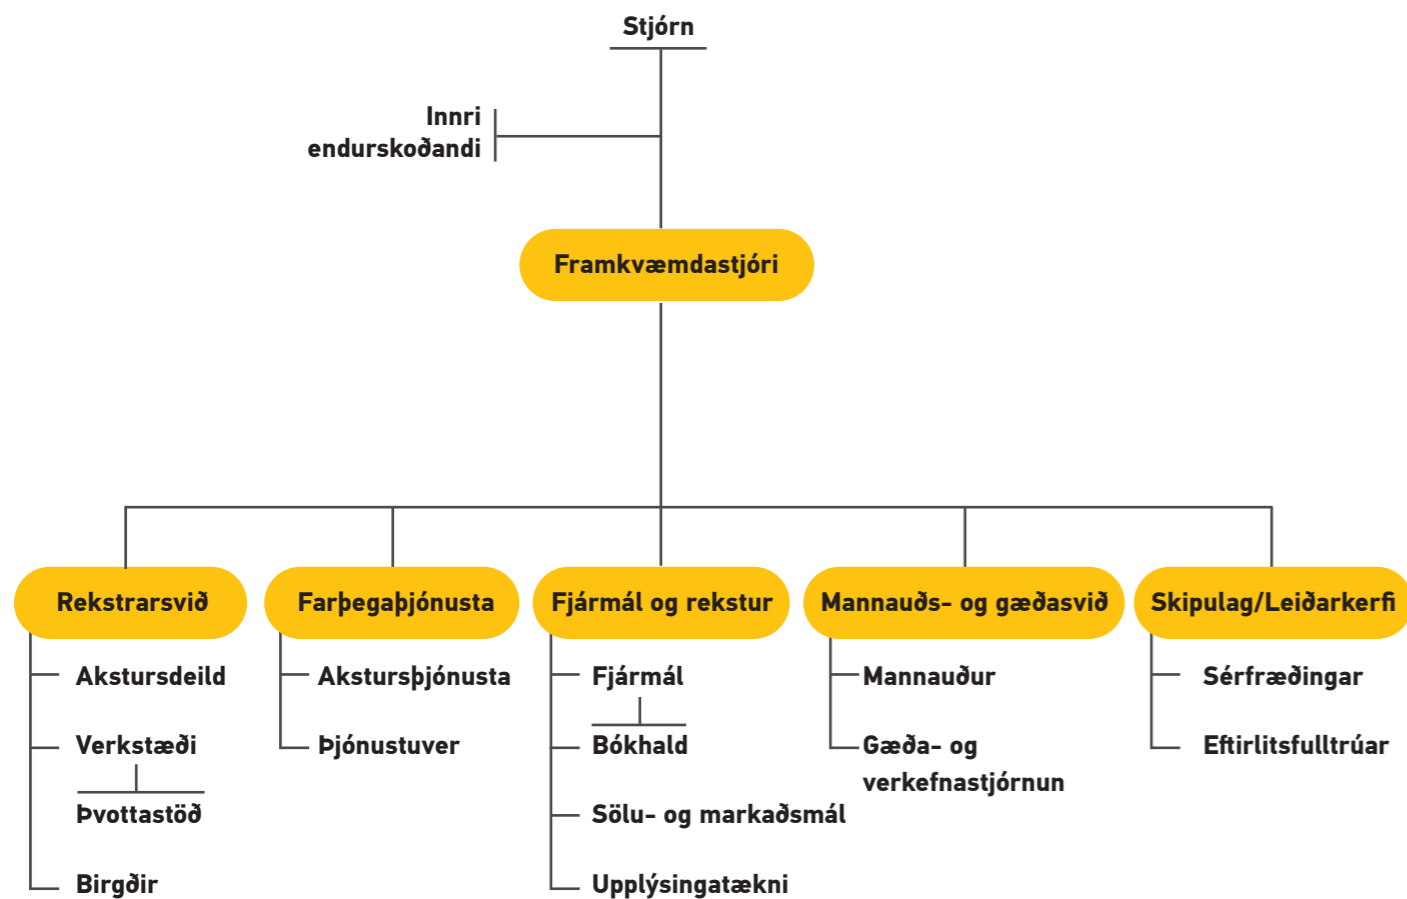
Stjórn

Innri endurskoðandi

Framkvæmdastjóri

Rekstrarsvið

Akstursdeild

Verkstæði

Þvottastöð

Birgðir

Farþegaþjónusta

Akstursþjónusta

Þjónustuver

Fjármál og rekstur

Fjármál

Bókhald

Sölu- og markaðsmál

Upplýsingatækni

Mannauðs- og gæðasvið

Mannauður

Gæða- og verkefnastjórnun

Skipulag/Leiðarkerfi

Sérfræðingar

Eftirlitsfulltrúar